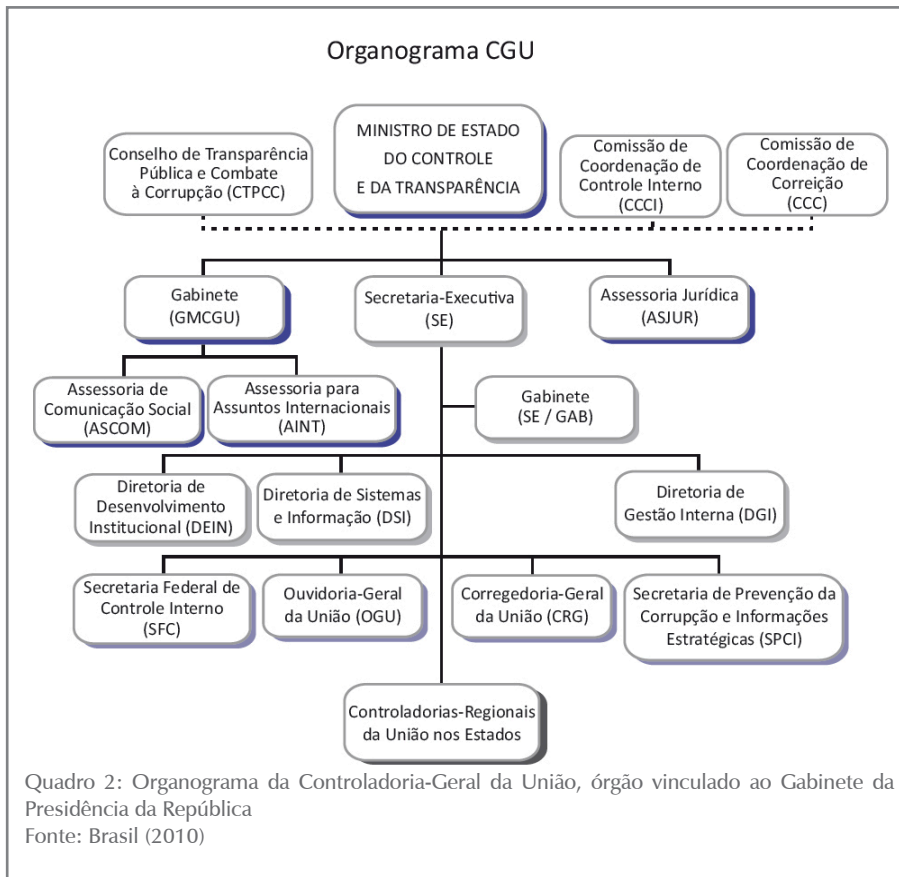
Organograma CGU

Conselho de Transparência Pública e Combate à Corrupção (CTPCC)

MINISTRO DE ESTADO DO CONTROLE E DA TRANSPARÊNCIA

Comissão de Coordenação de Controle Interno (CCCI)

Comissão de Coordenação de Correição (CCC)

Gabinete (GMCGU)

Secretaria-Executiva (SE)

Assessoria Jurídica (ASJUR)

Assessoria de Comunicação Social (ASCOM)

Assessoria para Assuntos Internacionais (AINT)

Gabinete (SE / GAB)

Diretoria de Desenvolvimento Institucional (DEIN)

Diretoria de Sistemas e Informação (DSI)

Diretoria de Gestão Interna (DGI)

Secretaria Federal de Controle Interno (SFC)

Ouvidoria-Geral da União (OGU)

Corregedoria-Geral da União (CRG)

Secretaria de Prevenção da Corrupção e Informações Estratégicas (SPCI)

Controladorias-Regionais da União nos Estados

Quadro 2: Organograma da Controladoria-Geral da União, órgão vinculado ao Gabinete da Presidência da República
Fonte: Brasil (2010)